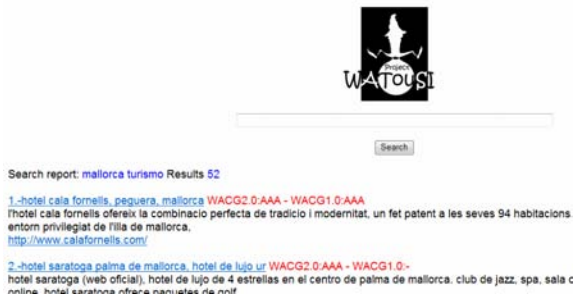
Project
WATOUSI

Search

Search report: mallorca turismo Results 52

1.-hotel cala fornells, peguera, mallorca WACG2.0:AAA - WACG1.0:AAA
l'hotel cala fornells ofereix la combinacio perfecta de tradicio i modernitat, un fet patent a les seves 94 habitacions
entorn privilegiat de l'illa de mallorca,
http://www.calafornells.com/

2.-hotel saratoga palma de mallorca, hotel de lujo ur WACG2.0:AAA - WACG1.0:-
hotel saratoga (web oficial), hotel de lujo de 4 estrellas en el centro de palma de mallorca. club de jazz, spa, sala c
online. hotel saratoga ofrece paquetes de golf